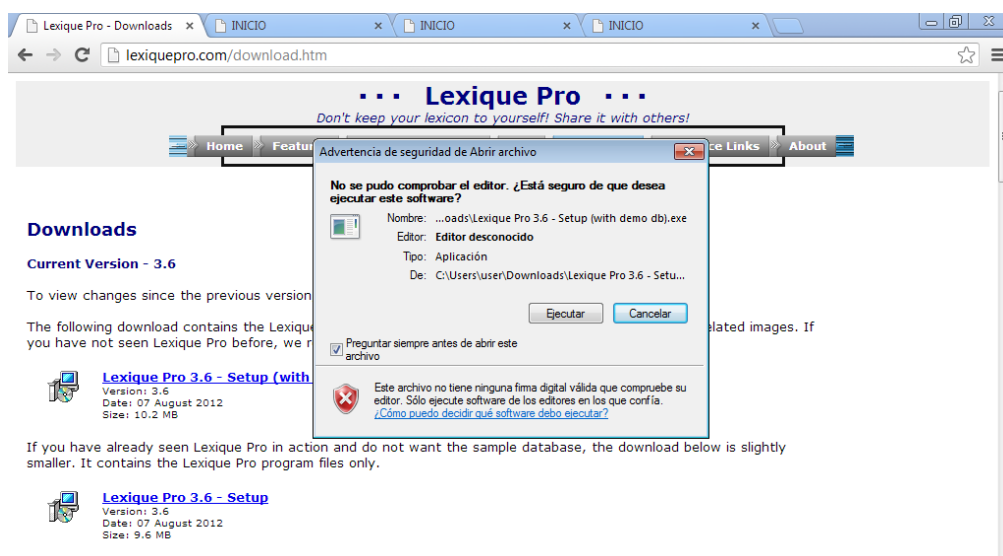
Lexique Pro - Downloads | INICIO | INICIO | INICIO

lexiquepro.com/download.htm

· · · Lexique Pro · · ·

Don't keep your lexicon to yourself! Share it with others!

Home | Featu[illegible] | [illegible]ce Links | About

Advertencia de seguridad de Abrir archivo

No se pudo comprobar el editor. ¿Está seguro de que desea ejecutar este software?

Nombre: ...oads\Lexique Pro 3.6 - Setup (with demo db).exe

Editor: Editor desconocido

Tipo: Aplicación

De: C:\Users\user\Downloads\Lexique Pro 3.6 - Setu...

Ejecutar | Cancelar

Preguntar siempre antes de abrir este archivo

Este archivo no tiene ninguna firma digital válida que compruebe su editor. Sólo ejecute software de los editores en los que confía.
¿Cómo puedo decidir qué software debo ejecutar?

Downloads

Current Version - 3.6

To view changes since the previous version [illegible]

The following download contains the Lexique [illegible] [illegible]elated images. If you have not seen Lexique Pro before, we r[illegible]

Lexique Pro 3.6 - Setup (with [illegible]
Version: 3.6
Date: 07 August 2012
Size: 10.2 MB

If you have already seen Lexique Pro in action and do not want the sample database, the download below is slightly smaller. It contains the Lexique Pro program files only.

Lexique Pro 3.6 - Setup
Version: 3.6
Date: 07 August 2012
Size: 9.6 MB